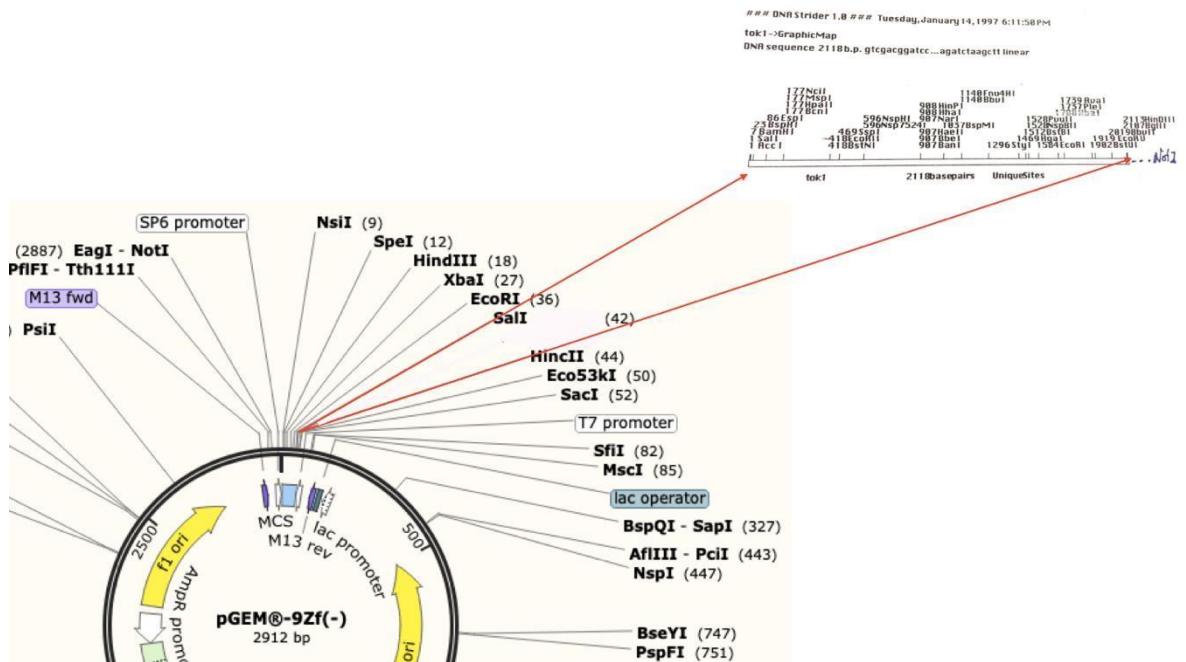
### DNA Strider 1.8 ### Tuesday, January 14, 1997 6:11:58 PM

tok1->GraphicMap

DNA sequence 2118b.p. gtcgacggatcc...agatctaagctt linear

177NciI
177MspI
177HpaII
178BcnI
86EspI
73BspHI
7BamHI
1SalI
1AccI
596NspHI
596NspV524I
469SspI
418EcoNI
418BstNI
1148Fnu4HI
1148BbvI
988HinPI
988HhaI
987NarI
987HaeII
987BbeI
987BanI
1037BspMI
1296StyI
1739AvaI
1737PleI
1528PvuII
1528NspBII
1512BstBI
1469NgaI
1584EcoRI
2117HinDIII
2107BglII
2098BvuI
1919EcoRV
1982BstUI
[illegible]

tok1 2118basepairs UniqueSites

Not1

SP6 promoter

NsiI (9)

SpeI (12)

HindIII (18)

XbaI (27)

EcoRI (36)

SalI (42)

HincII (44)

Eco53kI (50)

SacI (52)

T7 promoter

SfiI (82)

MscI (85)

lac operator

BspQI - SapI (327)

AflIII - PciI (443)

NspI (447)

BseYI (747)

PspFI (751)

(2887) EagI - NotI

PflFI - Tth111I

M13 fwd

) PsiI

MCS

M13 rev

lac promoter

2500

500

f1 ori

AmpR promo

ori

pGEM®-9Zf(-)

2912 bp